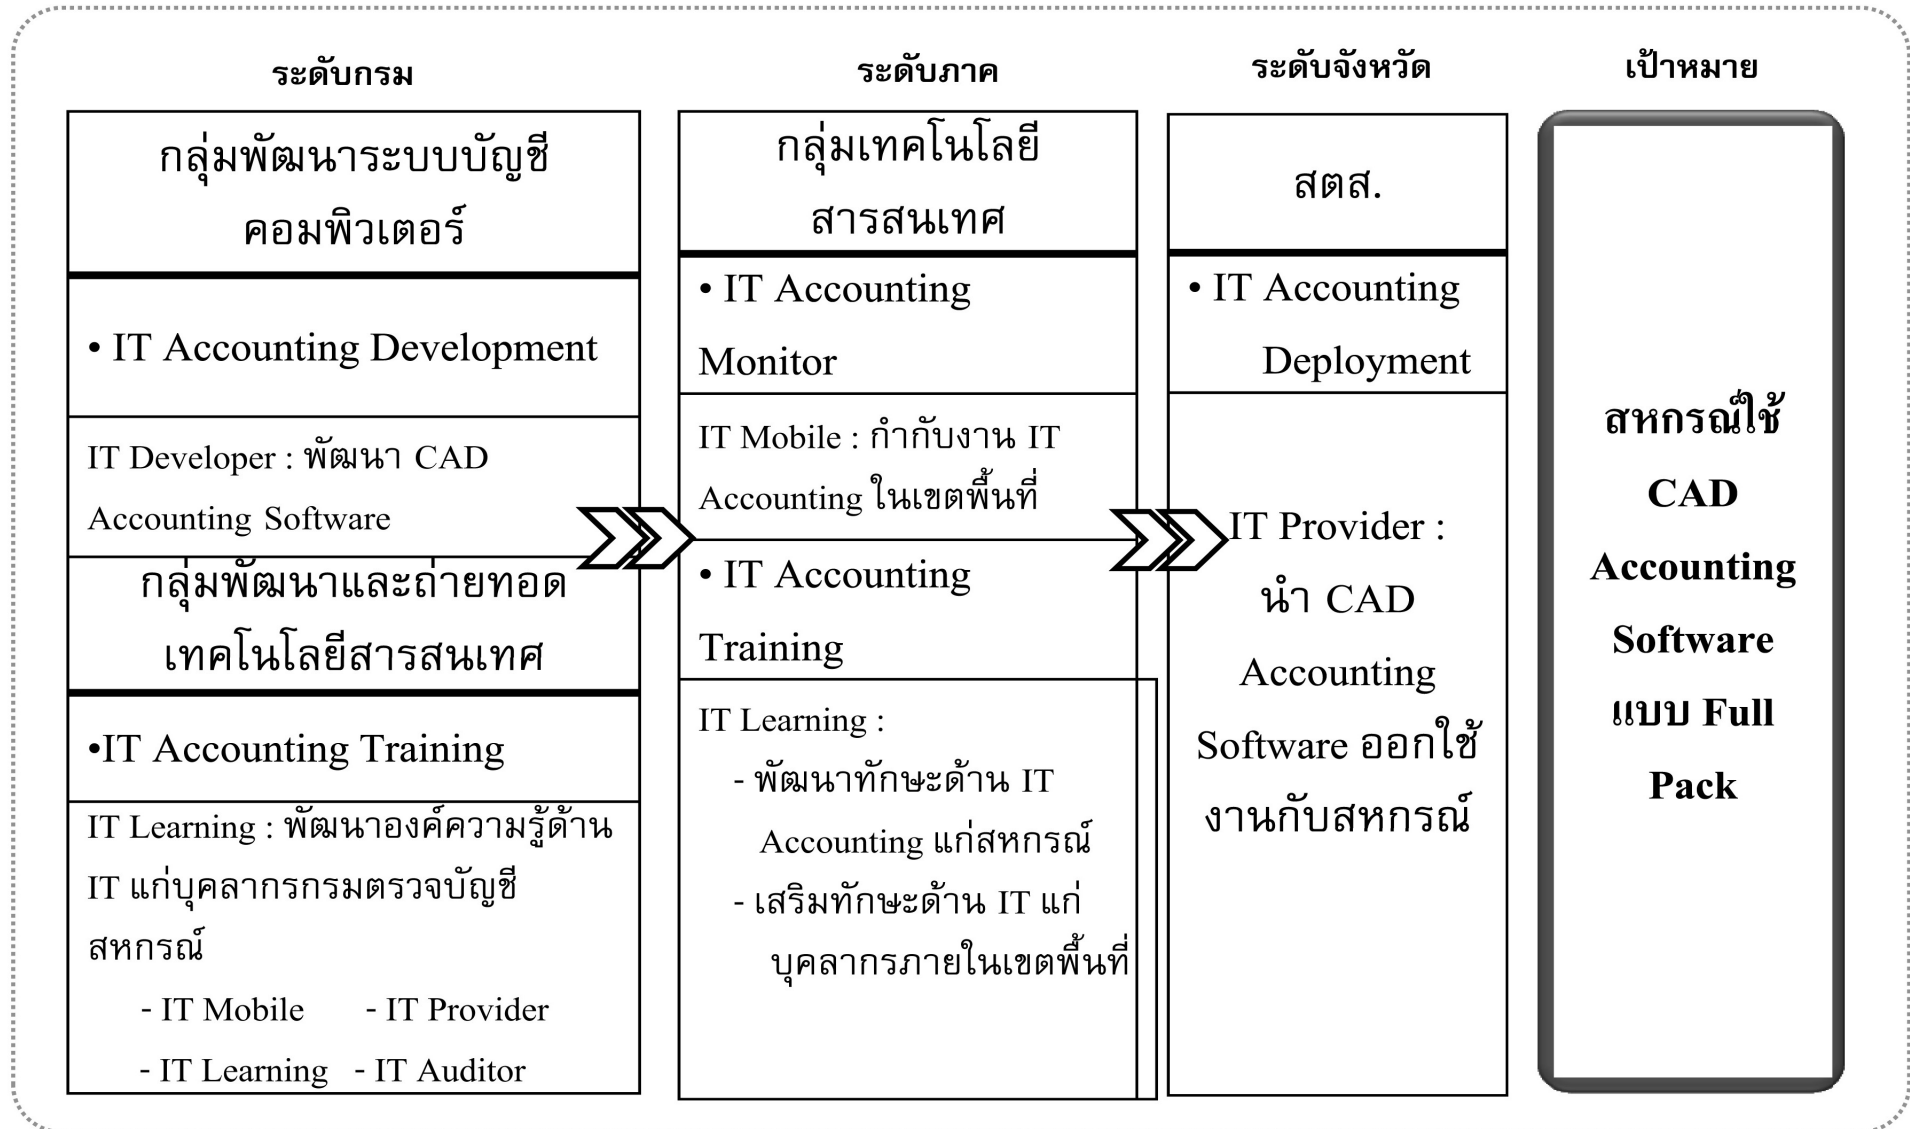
ระดับกรม

กลุ่มพัฒนาระบบบัญชีคอมพิวเตอร์

• IT Accounting Development

IT Developer : พัฒนา CAD Accounting Software

กลุ่มพัฒนาและถ่ายทอดเทคโนโลยีสารสนเทศ

•IT Accounting Training

IT Learning : พัฒนาองค์ความรู้ด้าน IT แก่บุคลากรกรมตรวจบัญชีสหกรณ์

- IT Mobile - IT Provider

- IT Learning - IT Auditor

ระดับภาค

กลุ่มเทคโนโลยีสารสนเทศ

• IT Accounting Monitor

IT Mobile : กำกับงาน IT Accounting ในเขตพื้นที่

• IT Accounting Training

IT Learning :

- พัฒนาทักษะด้าน IT Accounting แก่สหกรณ์

- เสริมทักษะด้าน IT แก่บุคลากรภายในเขตพื้นที่

ระดับจังหวัด

สตส.

• IT Accounting Deployment

IT Provider : นำ CAD Accounting Software ออกใช้งานกับสหกรณ์

เป้าหมาย

สหกรณ์ใช้ CAD Accounting Software แบบ Full Pack